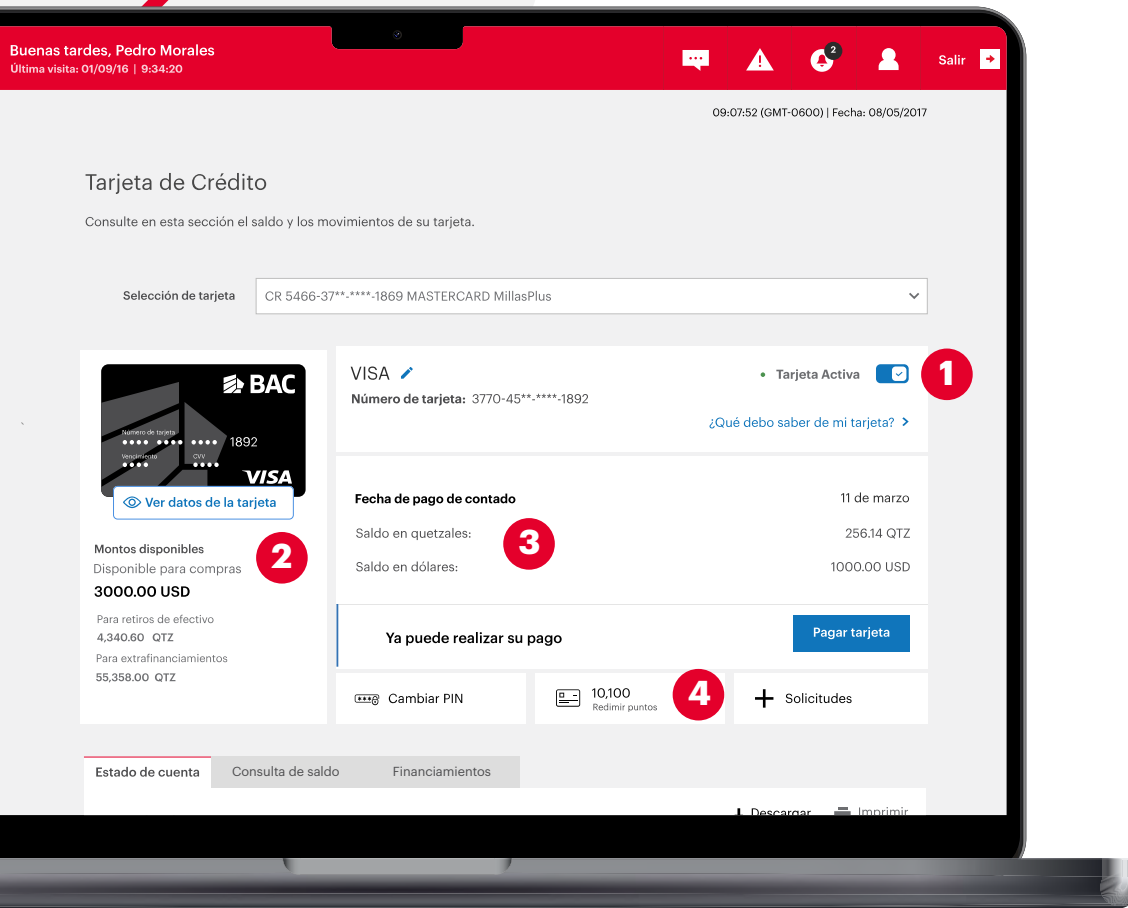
Buenas tardes, Pedro Morales
Última visita: 01/09/16 | 9:34:20

2

Salir

09:07:52 (GMT-0600) | Fecha: 08/05/2017

Tarjeta de Crédito

Consulte en esta sección el saldo y los movimientos de su tarjeta.

Selección de tarjeta CR 5466-37**-****-1869 MASTERCARD MillasPlus

BAC
Número de tarjeta
•••• •••• •••• 1892
Vencimiento
••••
CVV
••••
VISA

Ver datos de la tarjeta

Montos disponibles
Disponible para compras
3000.00 USD
Para retiros de efectivo
4,340.60 QTZ
Para extrafinanciamientos
55,358.00 QTZ

2

VISA
Número de tarjeta: 3770-45**-****-1892

Tarjeta Activa

1

¿Qué debo saber de mi tarjeta?

Fecha de pago de contado 11 de marzo
Saldo en quetzales: 256.14 QTZ
Saldo en dólares: 1000.00 USD

3

Ya puede realizar su pago

Pagar tarjeta

Cambiar PIN

10,100
Redimir puntos

4

Solicitudes

Estado de cuenta Consulta de saldo Financiamientos

Descargar Imprimir